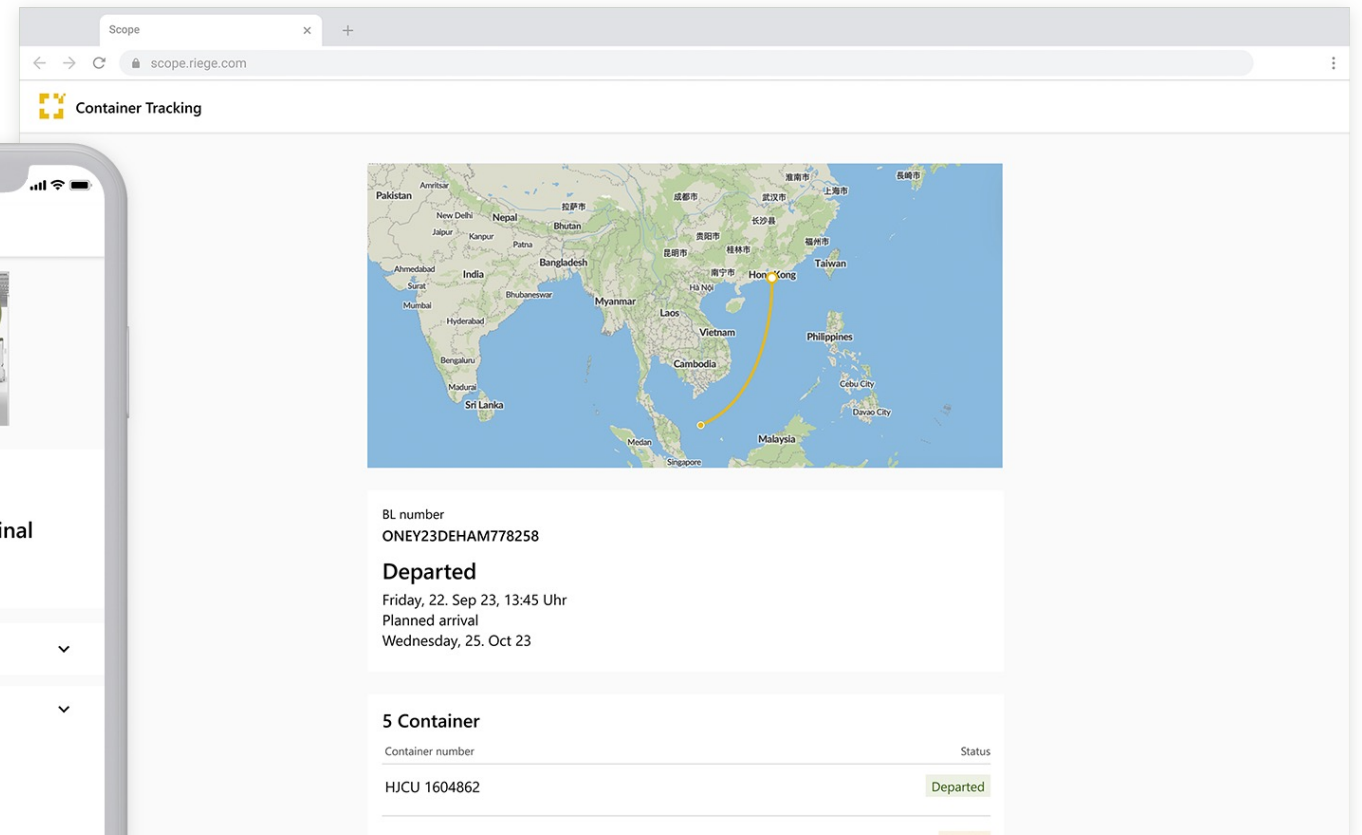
Scope
scope.riege.com
Container Tracking

Pakistan
Amritsar
New Delhi
Nepal
Jaipur
Kanpur
Patna
Bhutan
Bangladesh
Ahmedabad
India
Surat
Bhubaneswar
Mumbai
Myanmar
Hyderabad
Laos
Vietnam
Bengaluru
Cambodia
Madurai
Sri Lanka
Medan
Singapore
Malaysia
Hà Nội
Hong Kong
Taiwan
Philippines
Cebu City
Davao City
拉萨市
成都市
武汉市
上海市
长沙市
贵阳市
桂林市
福州市
昆明市
南宁市
淮南市
长崎市

inal

BL number
ONEY23DEHAM778258

Departed
Friday, 22. Sep 23, 13:45 Uhr
Planned arrival
Wednesday, 25. Oct 23

5 Container
| Container number | Status |
|---|---|
| HJCU 1604862 | Departed |